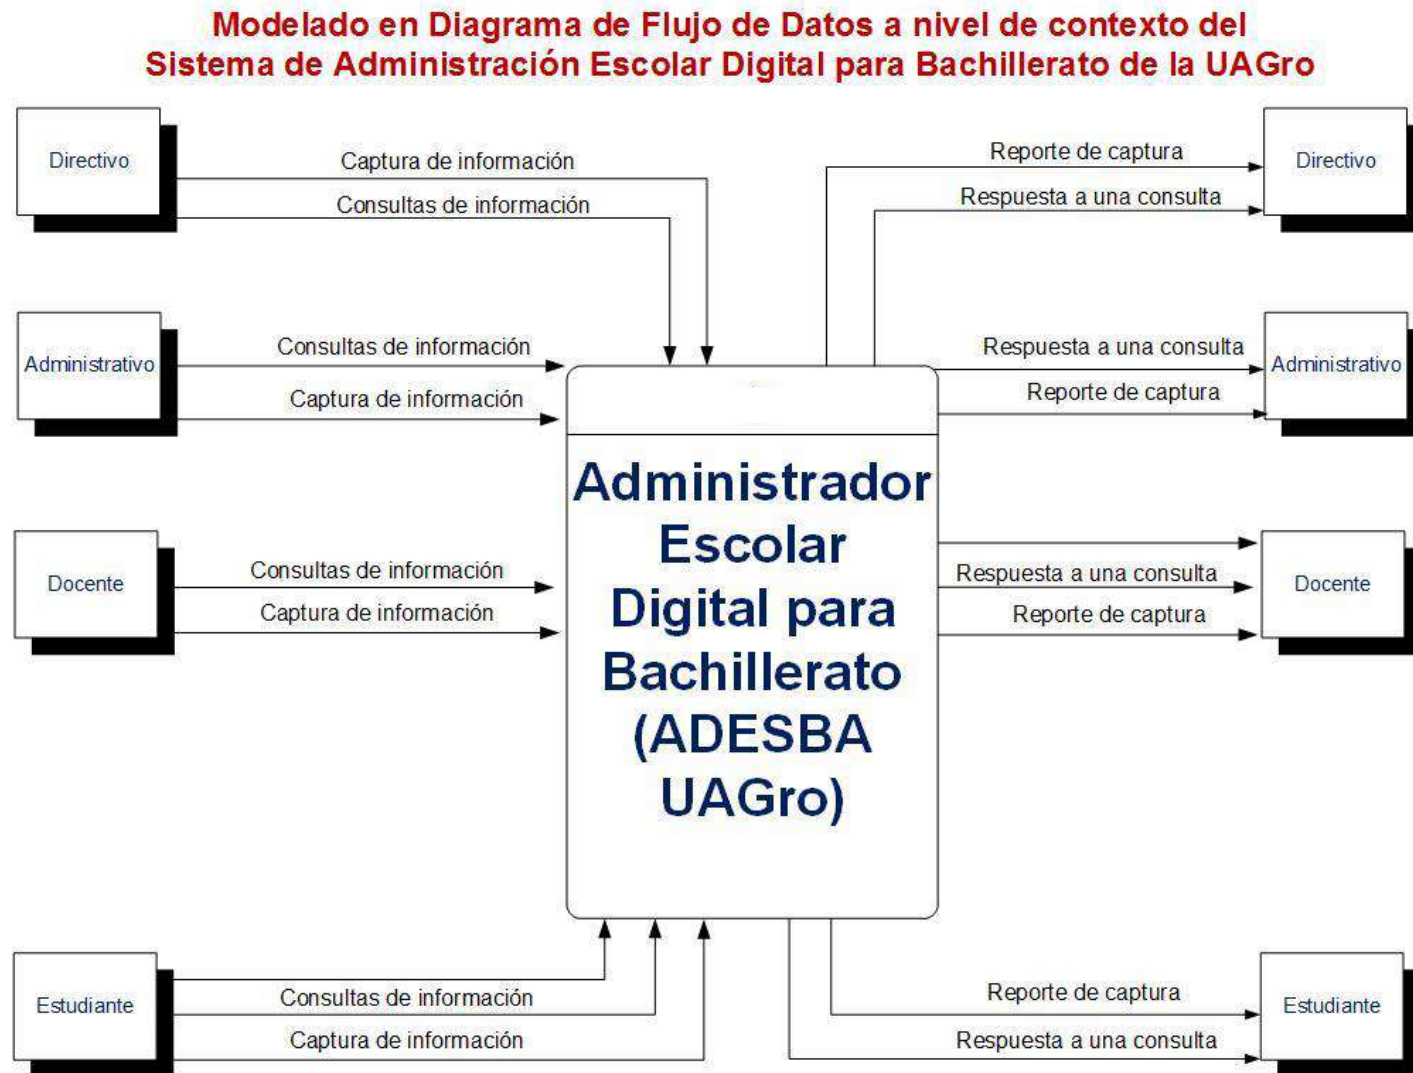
Modelado en Diagrama de Flujo de Datos a nivel de contexto del Sistema de Administración Escolar Digital para Bachillerato de la UAGro

Directivo

Captura de información

Consultas de información

Reporte de captura

Respuesta a una consulta

Directivo

Administrativo

Consultas de información

Captura de información

Respuesta a una consulta

Reporte de captura

Administrativo

Administrador Escolar Digital para Bachillerato (ADESBA UAGro)

Docente

Consultas de información

Captura de información

Respuesta a una consulta

Reporte de captura

Docente

Estudiante

Consultas de información

Captura de información

Reporte de captura

Respuesta a una consulta

Estudiante